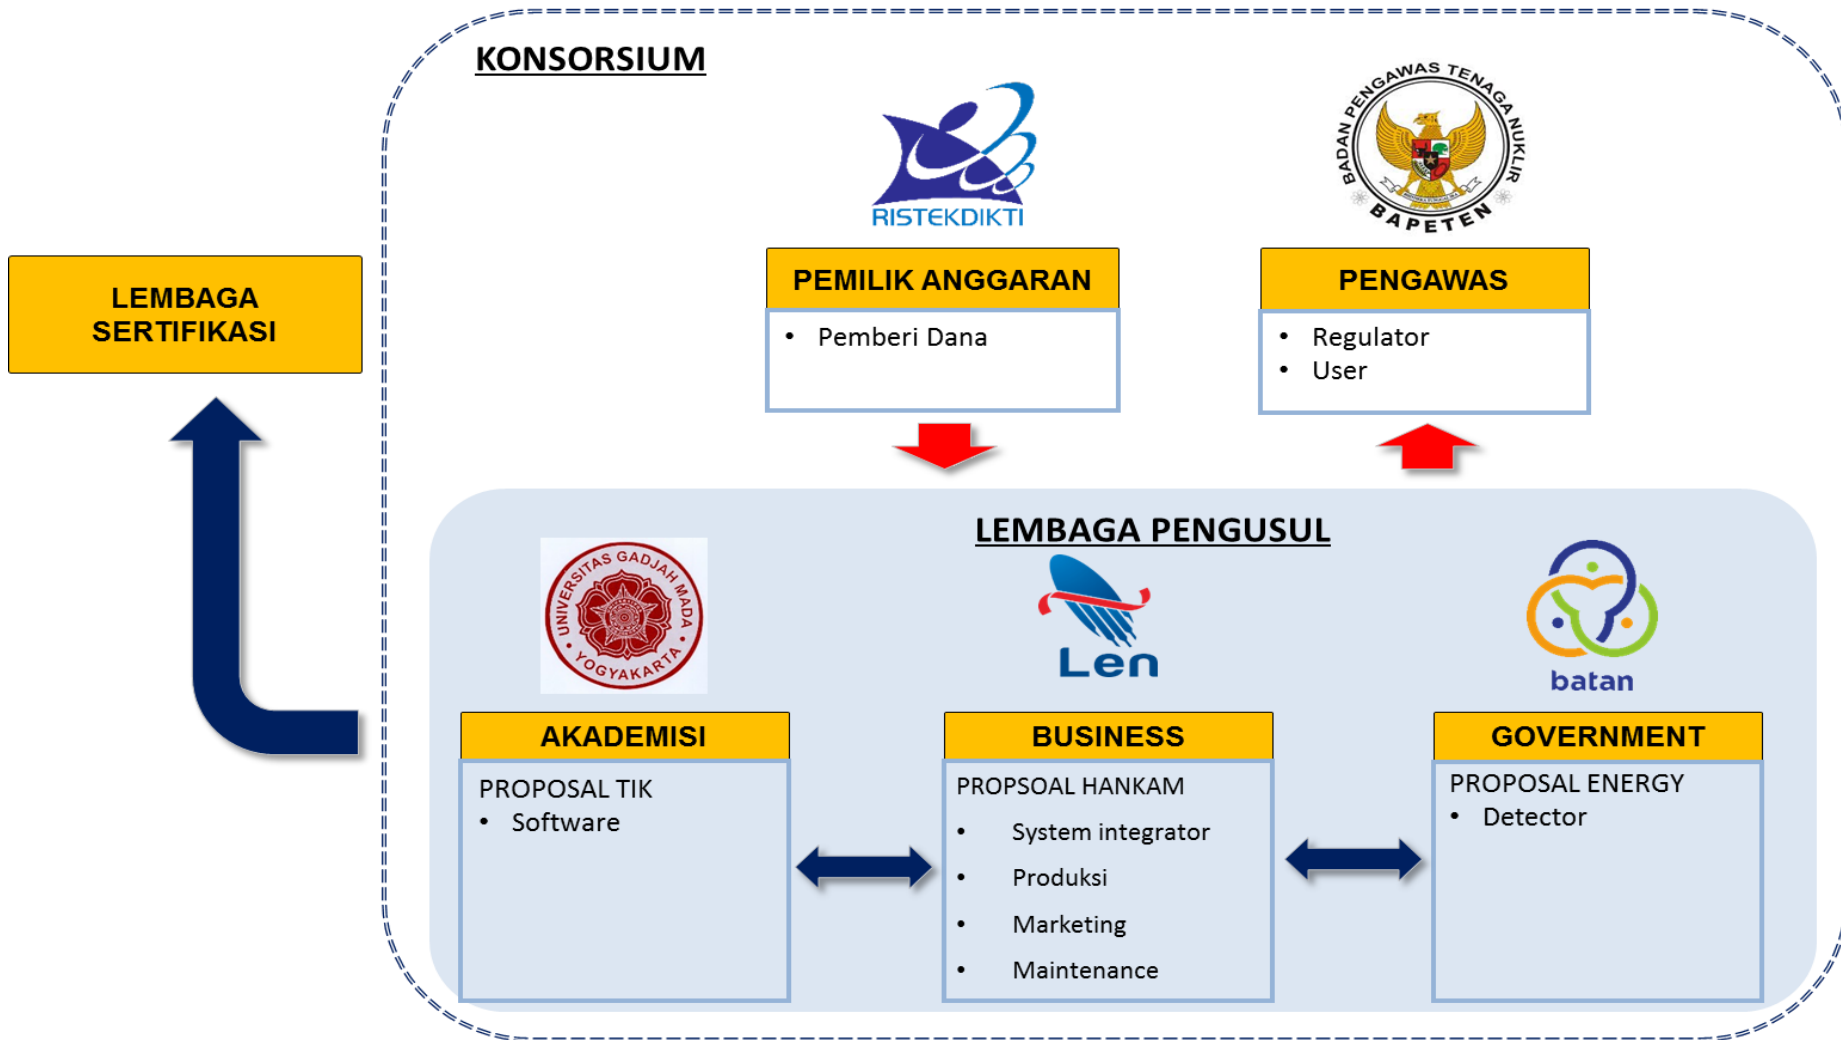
KONSORSIUM

RISTEKDIKTI

BADAN PENGAWAS TENAGA NUKLIR
BAPETEN

LEMBAGA SERTIFIKASI

PEMILIK ANGGARAN
• Pemberi Dana

PENGAWAS
• Regulator
• User

LEMBAGA PENGUSUL

UNIVERSITAS GADJAH MADA
YOGYAKARTA

Len

batan

AKADEMISI
PROPOSAL TIK
• Software

BUSINESS
PROPSOAL HANKAM
• System integrator
• Produksi
• Marketing
• Maintenance

GOVERNMENT
PROPOSAL ENERGY
• Detector